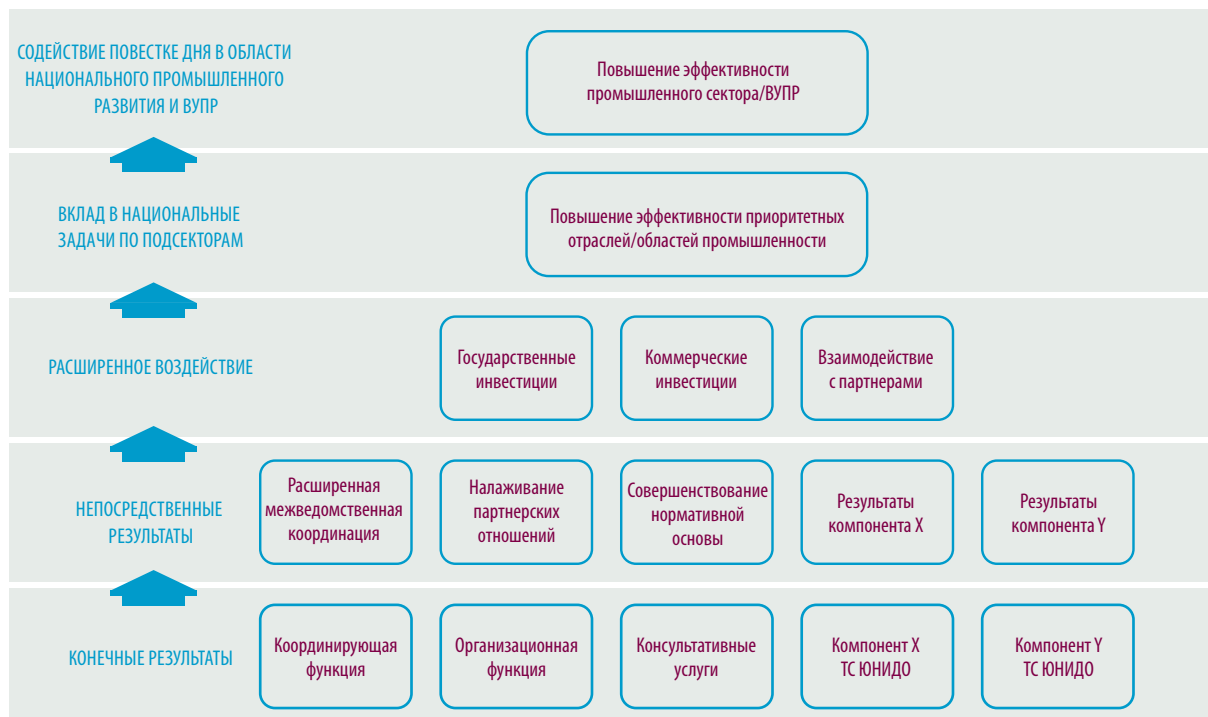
СОДЕЙСТВИЕ ПОВЕСТКЕ ДНЯ В ОБЛАСТИ НАЦИОНАЛЬНОГО ПРОМЫШЛЕННОГО РАЗВИТИЯ И ВУПР

Повышение эффективности промышленного сектора/ВУПР

ВКЛАД В НАЦИОНАЛЬНЫЕ ЗАДАЧИ ПО ПОДСЕКТОРАМ

Повышение эффективности приоритетных отраслей/областей промышленности

РАСШИРЕННОЕ ВОЗДЕЙСТВИЕ

Государственные инвестиции

Коммерческие инвестиции

Взаимодействие с партнерами

НЕПОСРЕДСТВЕННЫЕ РЕЗУЛЬТАТЫ

Расширенная межведомственная координация

Налаживание партнерских отношений

Совершенствование нормативной основы

Результаты компонента X

Результаты компонента Y

КОНЕЧНЫЕ РЕЗУЛЬТАТЫ

Координирующая функция

Организационная функция

Консультативные услуги

Компонент X ТС ЮНИДО

Компонент Y ТС ЮНИДО